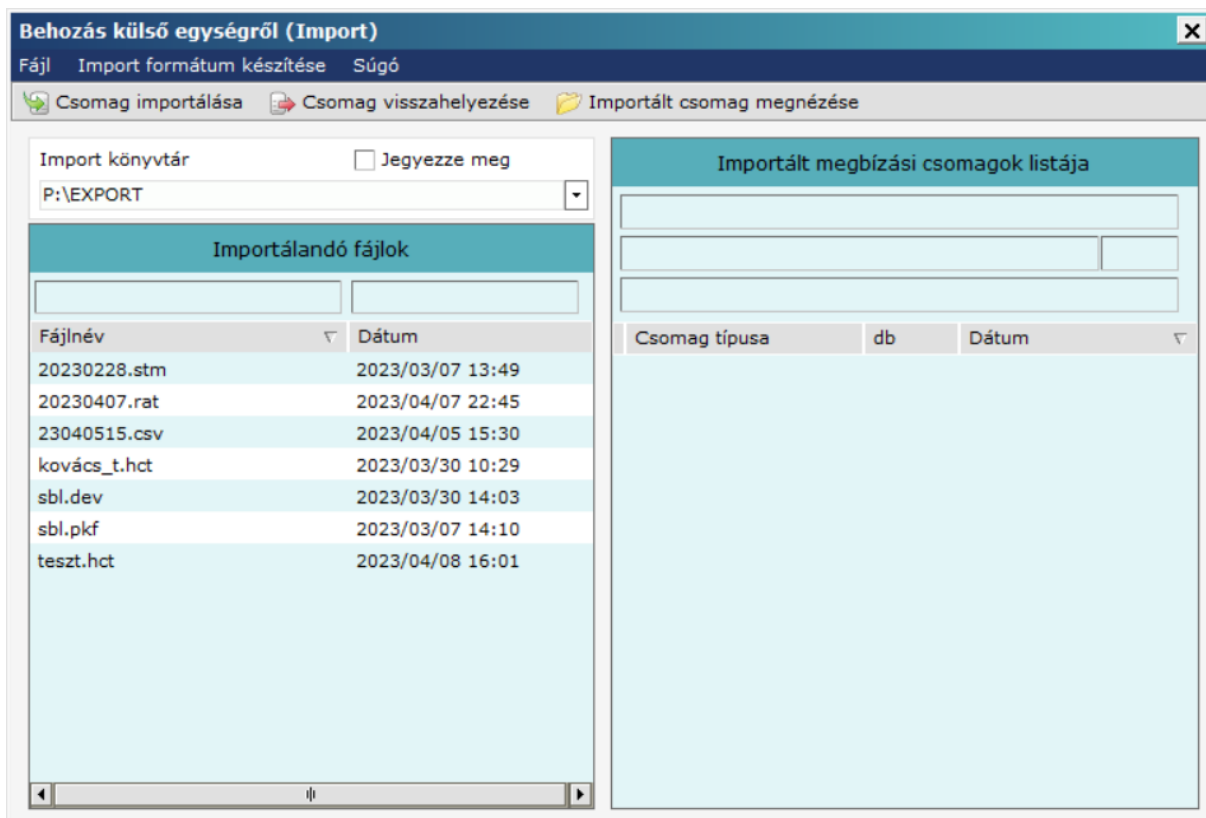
Behozás külső egységről (Import)

Fájl Import formátum készítése Súgó

Csomag importálása Csomag visszahelyezése Importált csomag megnézése

Import könyvtár Jegyezze meg

P:\EXPORT

Importálandó fájlok

| Fájlnév | Dátum |
|---|---|
| 20230228.stm | 2023/03/07 13:49 |
| 20230407.rat | 2023/04/07 22:45 |
| 23040515.csv | 2023/04/05 15:30 |
| kovács_t.hct | 2023/03/30 10:29 |
| sbl.dev | 2023/03/30 14:03 |
| sbl.pkf | 2023/03/07 14:10 |
| teszt.hct | 2023/04/08 16:01 |

Importált megbízási csomagok listája

| Csomag típusa | db | Dátum |
|---|---|---|